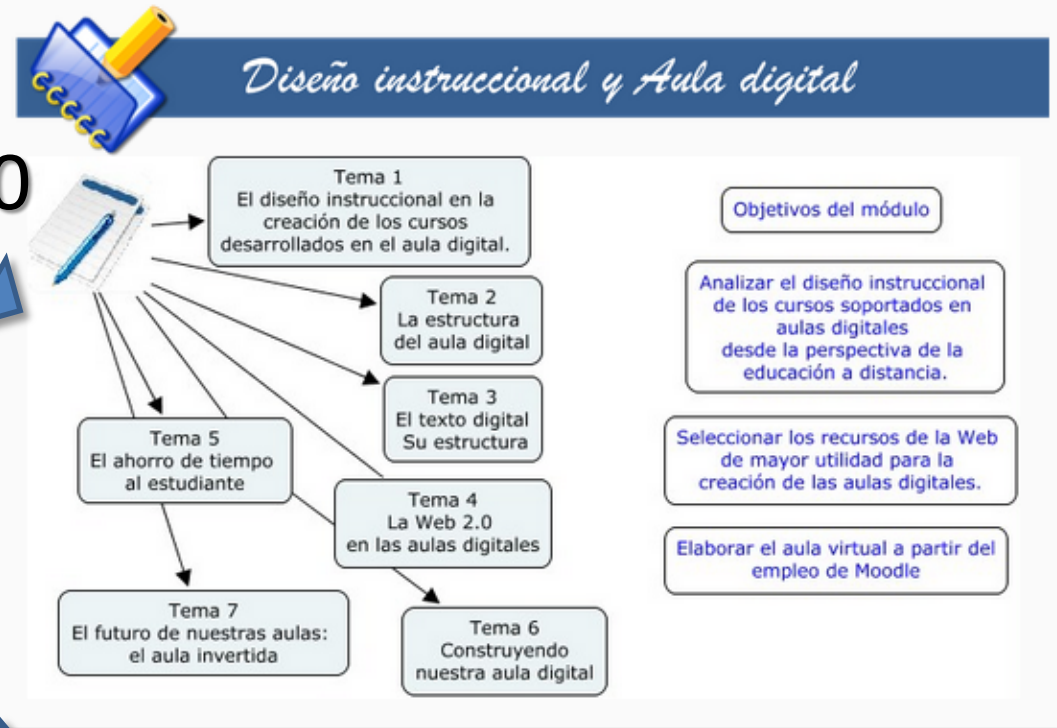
Diseño instruccional y Aula digital

0

Tema 1
El diseño instruccional en la creación de los cursos desarrollados en el aula digital.

Tema 2
La estructura del aula digital

Tema 3
El texto digital
Su estructura

Tema 5
El ahorro de tiempo al estudiante

Tema 4
La Web 2.0
en las aulas digitales

Tema 7
El futuro de nuestras aulas:
el aula invertida

Tema 6
Construyendo nuestra aula digital

Objetivos del módulo

Analizar el diseño instruccional de los cursos soportados en aulas digitales desde la perspectiva de la educación a distancia.

Seleccionar los recursos de la Web de mayor utilidad para la creación de las aulas digitales.

Elaborar el aula virtual a partir del empleo de Moodle